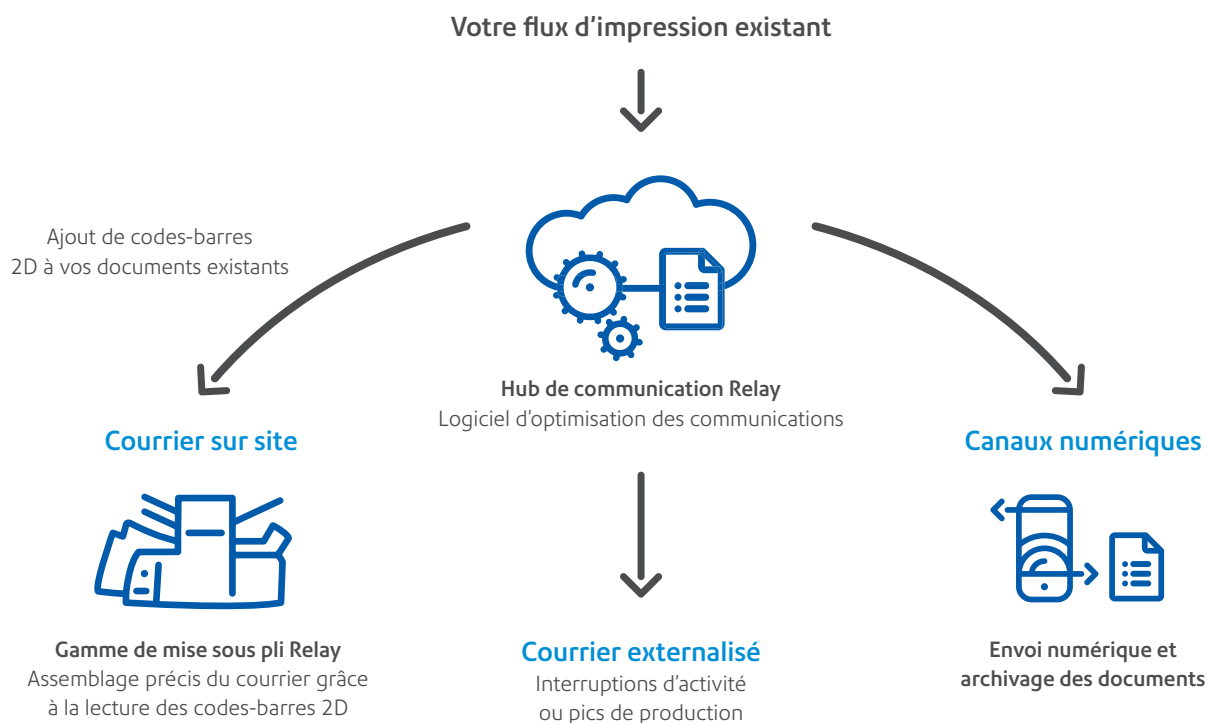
Votre flux d’impression existant

Ajout de codes-barres 2D à vos documents existants

Hub de communication Relay
Logiciel d’optimisation des communications

Courrier sur site

Canaux numériques

Gamme de mise sous pli Relay
Assemblage précis du courrier grâce à la lecture des codes-barres 2D

Courrier externalisé
Interruptions d’activité ou pics de production

Envoi numérique et archivage des documents